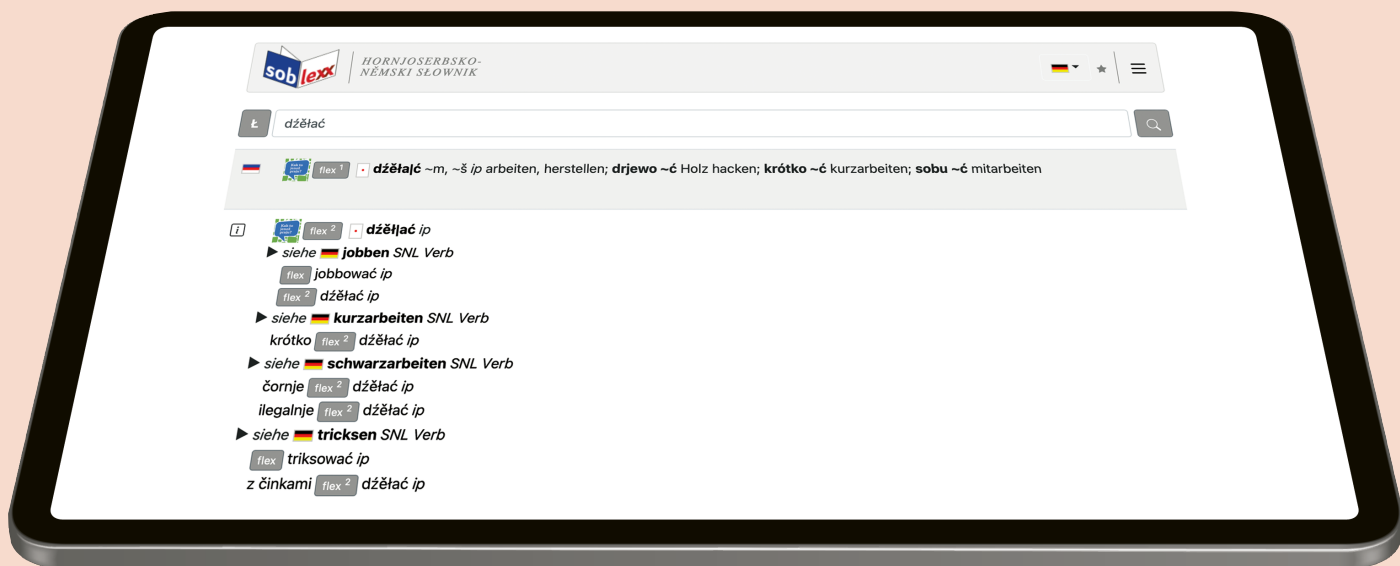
sob lexx HORNJOSERBSKO-NĚMSKI SŁOWNIK

Ł dźěłać

flex 1 dźěła|ć ~m, ~š ip arbeiten, herstellen; drjewo ~ć Holz hacken; krótko ~ć kurzarbeiten; sobu ~ć mitarbeiten

i flex 2 dźěłać ip
▶ siehe jobben SNL Verb
flex jobbować ip
flex 2 dźěłać ip
▶ siehe kurzarbeiten SNL Verb
krótko flex 2 dźěłać ip
▶ siehe schwarzarbeiten SNL Verb
čornje flex 2 dźěłać ip
ilegalnje flex 2 dźěłać ip
▶ siehe tricksen SNL Verb
flex triksować ip
z činkami flex 2 dźěłać ip